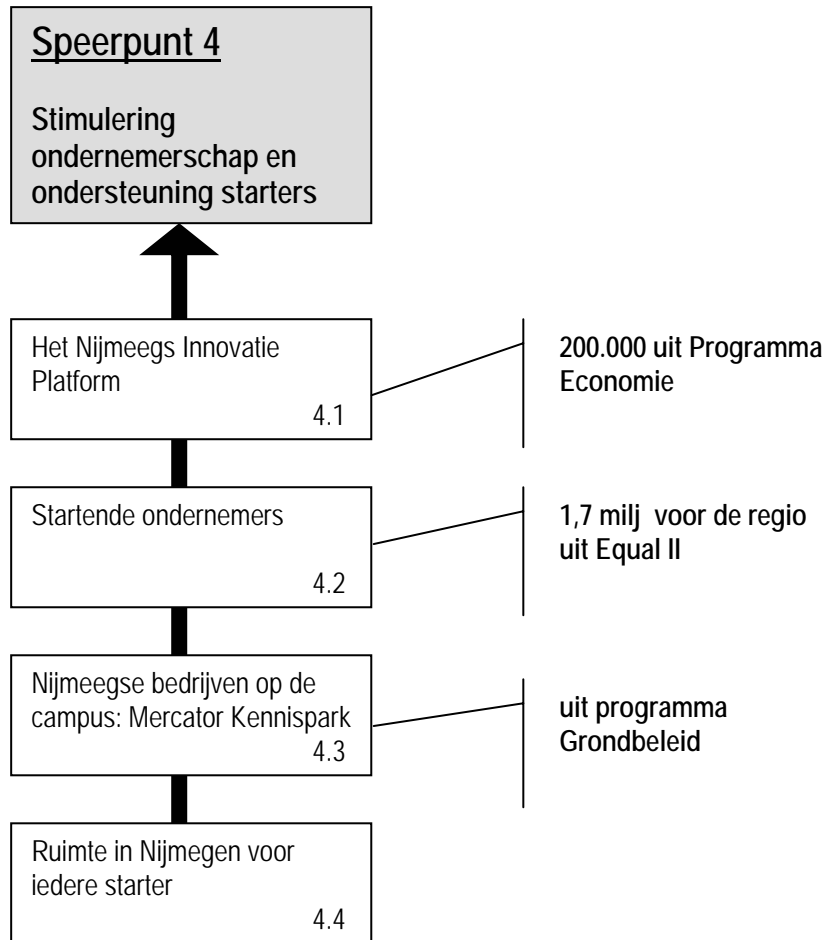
Speerpunt 4

Stimulering ondernemerschap en ondersteuning starters

Het Nijmeegs Innovatie Platform
4.1

200.000 uit Programma Economie

Startende ondernemers
4.2

1,7 milj voor de regio uit Equal II

Nijmeegse bedrijven op de campus: Mercator Kennispark
4.3

uit programma Grondbeleid

Ruimte in Nijmegen voor iedere starter
4.4